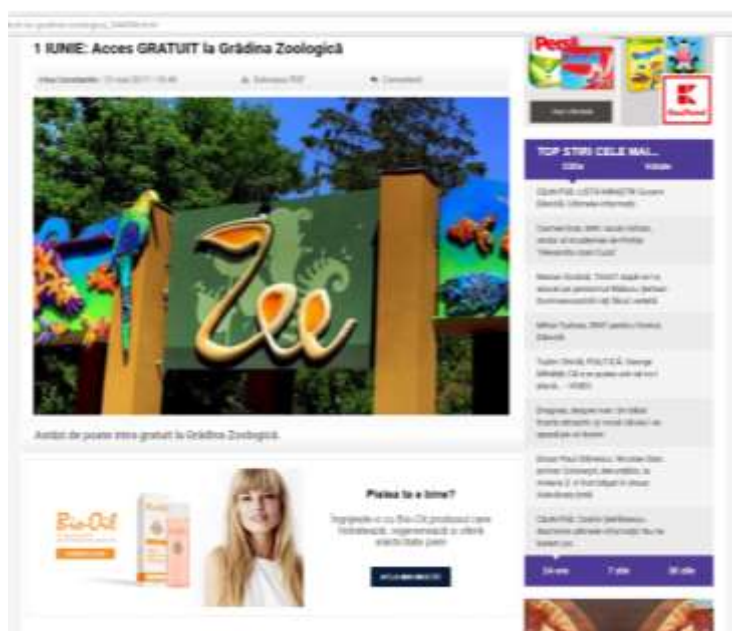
1 IUNIE: Acces GRATUIT la Grădina Zoologică

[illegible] 17 mai 2017 - 10:46 Salvează PDF Comentarii

Zoo

Astăzi se poate intra gratuit la Grădina Zoologică.

Bio-Oil

Pielea ta e bine?

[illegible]

TOP STIRI CELE MAI...

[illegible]

24 ore 7 zile 30 zile

Persil

Kaufland